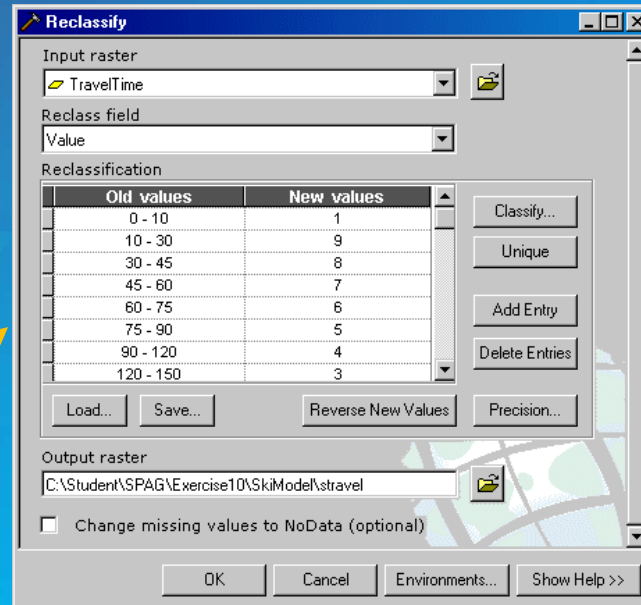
Reclassify

Input raster

TravelTime

Reclass field

Value

Reclassification

| Old values | New values |
|---|---|
| 0 - 10 | 1 |
| 10 - 30 | 9 |
| 30 - 45 | 8 |
| 45 - 60 | 7 |
| 60 - 75 | 6 |
| 75 - 90 | 5 |
| 90 - 120 | 4 |
| 120 - 150 | 3 |

Classify...

Unique

Add Entry

Delete Entries

Load...

Save...

Reverse New Values

Precision...

Output raster

C:\Student\SPAG\Exercise10\SkiModel\stravel

Change missing values to NoData (optional)

OK

Cancel

Environments...

Show Help >>